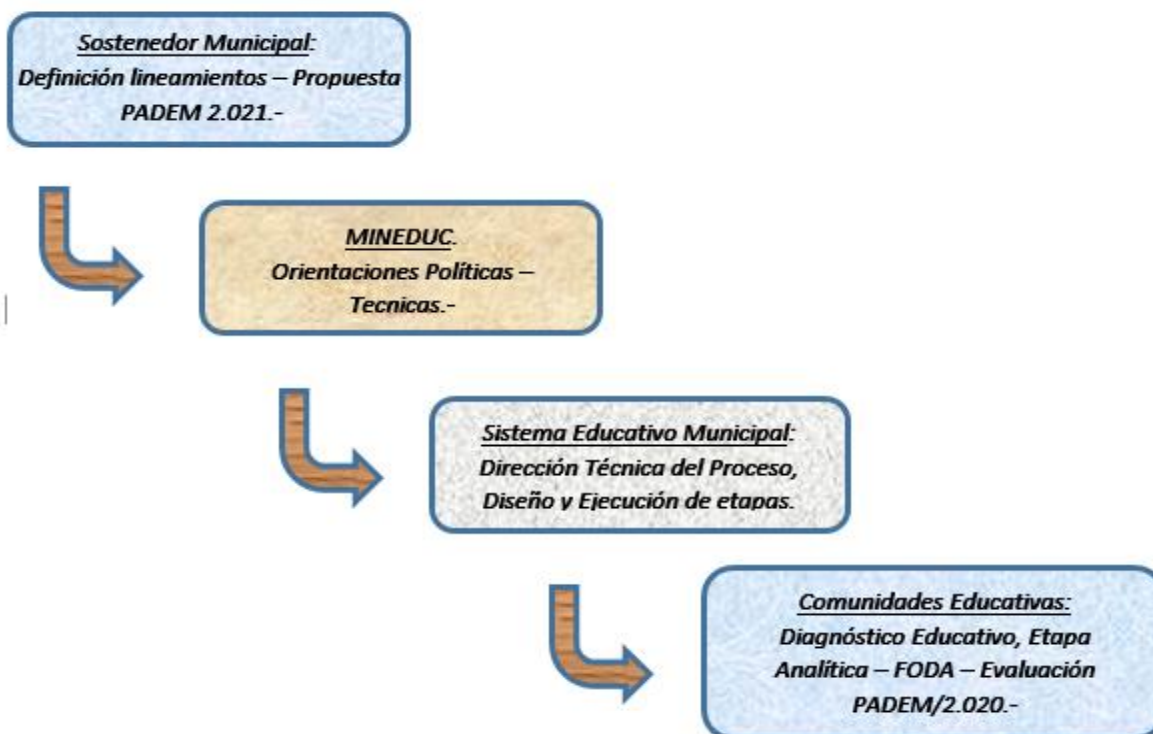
Sostenedor Municipal:
Definición lineamientos – Propuesta PADEM 2.021.-

MINEDUC.
Orientaciones Políticas – Tecnicas.-

Sistema Educativo Municipal:
Dirección Técnica del Proceso, Diseño y Ejecución de etapas.

Comunidades Educativas:
Diagnóstico Educativo, Etapa Analítica – FODA – Evaluación PADEM/2.020.-